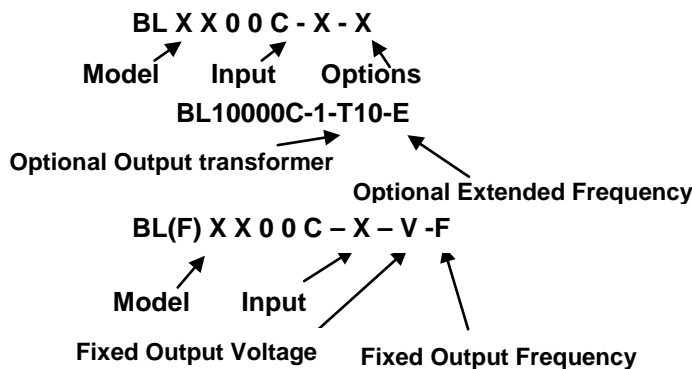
BL X X 0 0 C - X - X

Model Input Options

BL10000C-1-T10-E

Optional Output transformer

Optional Extended Frequency

BL(F) X X 0 0 C – X – V -F

Model Input

Fixed Output Voltage Fixed Output Frequency